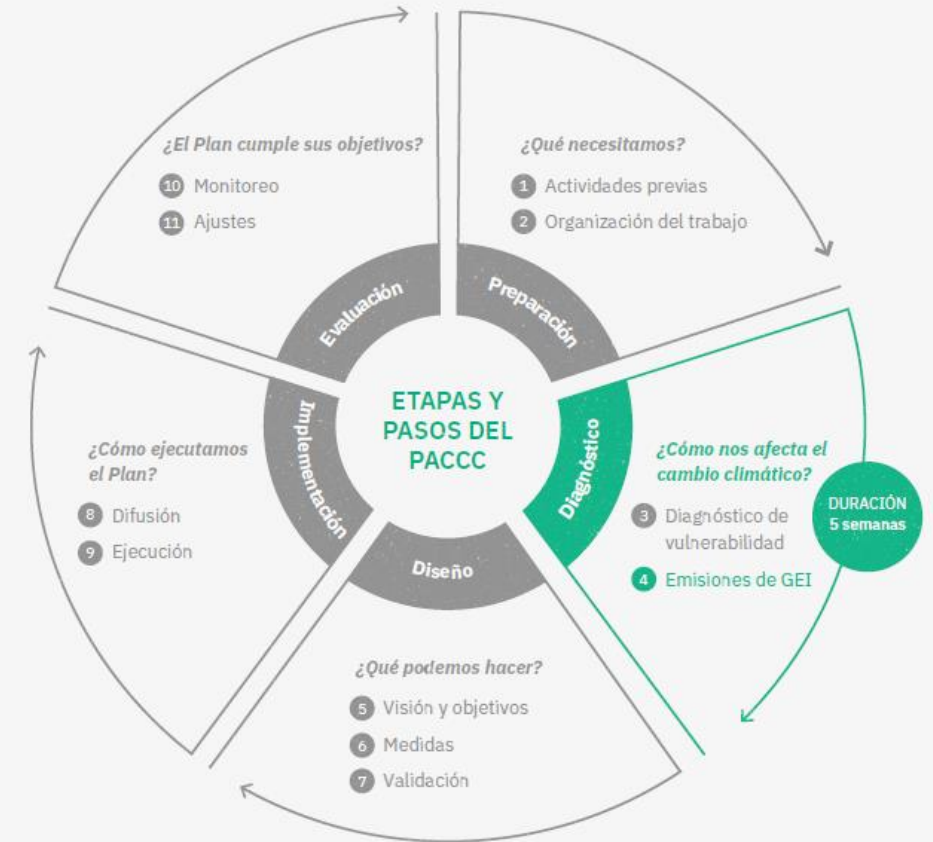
ETAPAS Y PASOS DEL PACCC

Preparación

¿Qué necesitamos?

1 Actividades previas

2 Organización del trabajo

Diagnóstico

¿Cómo nos afecta el cambio climático?

3 Diagnóstico de vulnerabilidad

4 Emisiones de GEI

DURACIÓN 5 semanas

Diseño

¿Qué podemos hacer?

5 Visión y objetivos

6 Medidas

7 Validación

Implementación

¿Cómo ejecutamos el Plan?

8 Difusión

9 Ejecución

Evaluación

¿El Plan cumple sus objetivos?

10 Monitoreo

11 Ajustes